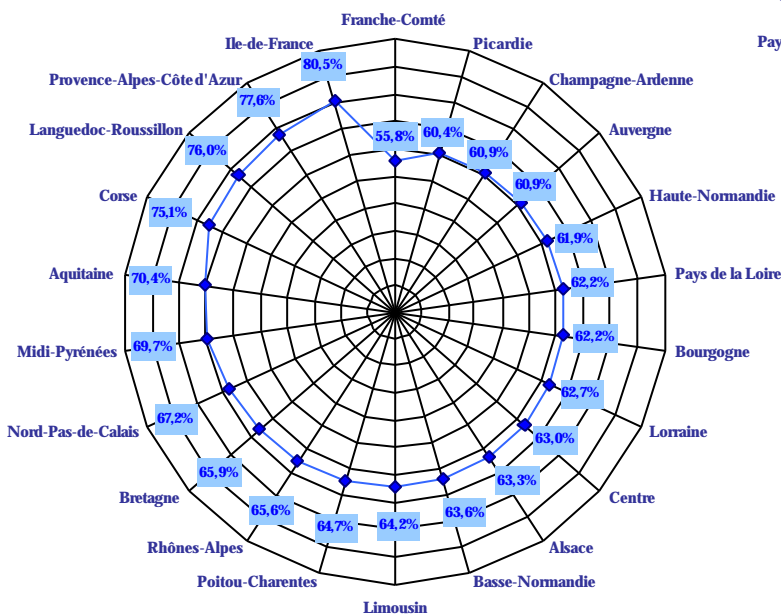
Franche-Comté
Picardie
Pay
Champagne-Ardenne
Auvergne
Haute-Normandie
Pays de la Loire
Bourgogne
Lorraine
Centre
Alsace
Basse-Normandie
Limousin
Poitou-Charentes
Rhônes-Alpes
Bretagne
Nord-Pas-de-Calais
Midi-Pyrénées
Aquitaine
Corse
Languedoc-Roussillon
Provence-Alpes-Côte d'Azur
Ile-de-France

55,8%
60,4%
60,9%
60,9%
61,9%
62,2%
62,2%
62,7%
63,0%
63,3%
63,6%
64,2%
64,7%
65,6%
65,9%
67,2%
69,7%
70,4%
75,1%
76,0%
77,6%
80,5%